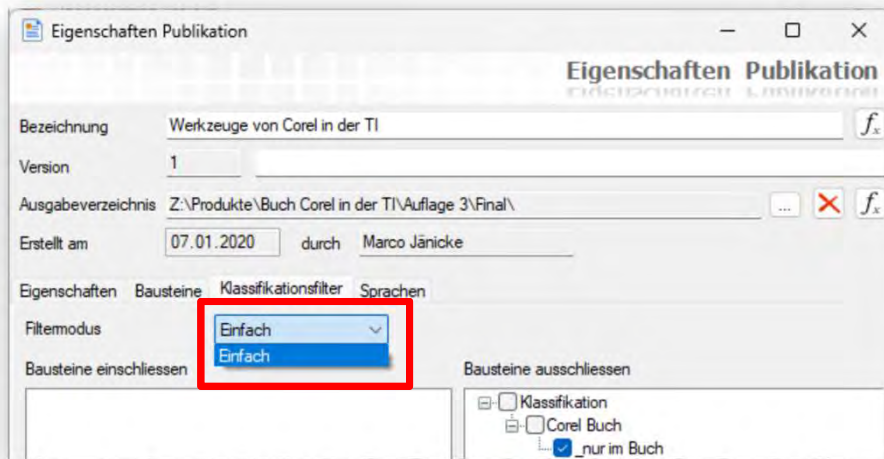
Eigenschaften Publikation

Eigenschaften Publikation

Bezeichnung
Werkzeuge von Corel in der TI
$f_x$

Version
1

Ausgabeverzeichnis
Z:\Produkte\Buch Corel in der TI\Auflage 3\Final\
...
$f_x$

Erstellt am
07.01.2020
durch
Marco Jänicke

Eigenschaften
Bausteine
Klassifikationsfilter
Sprachen

Filtermodus
Einfach
Einfach

Bausteine einschliessen

Bausteine ausschliessen
Klassifikation
Corel Buch
_nur im Buch